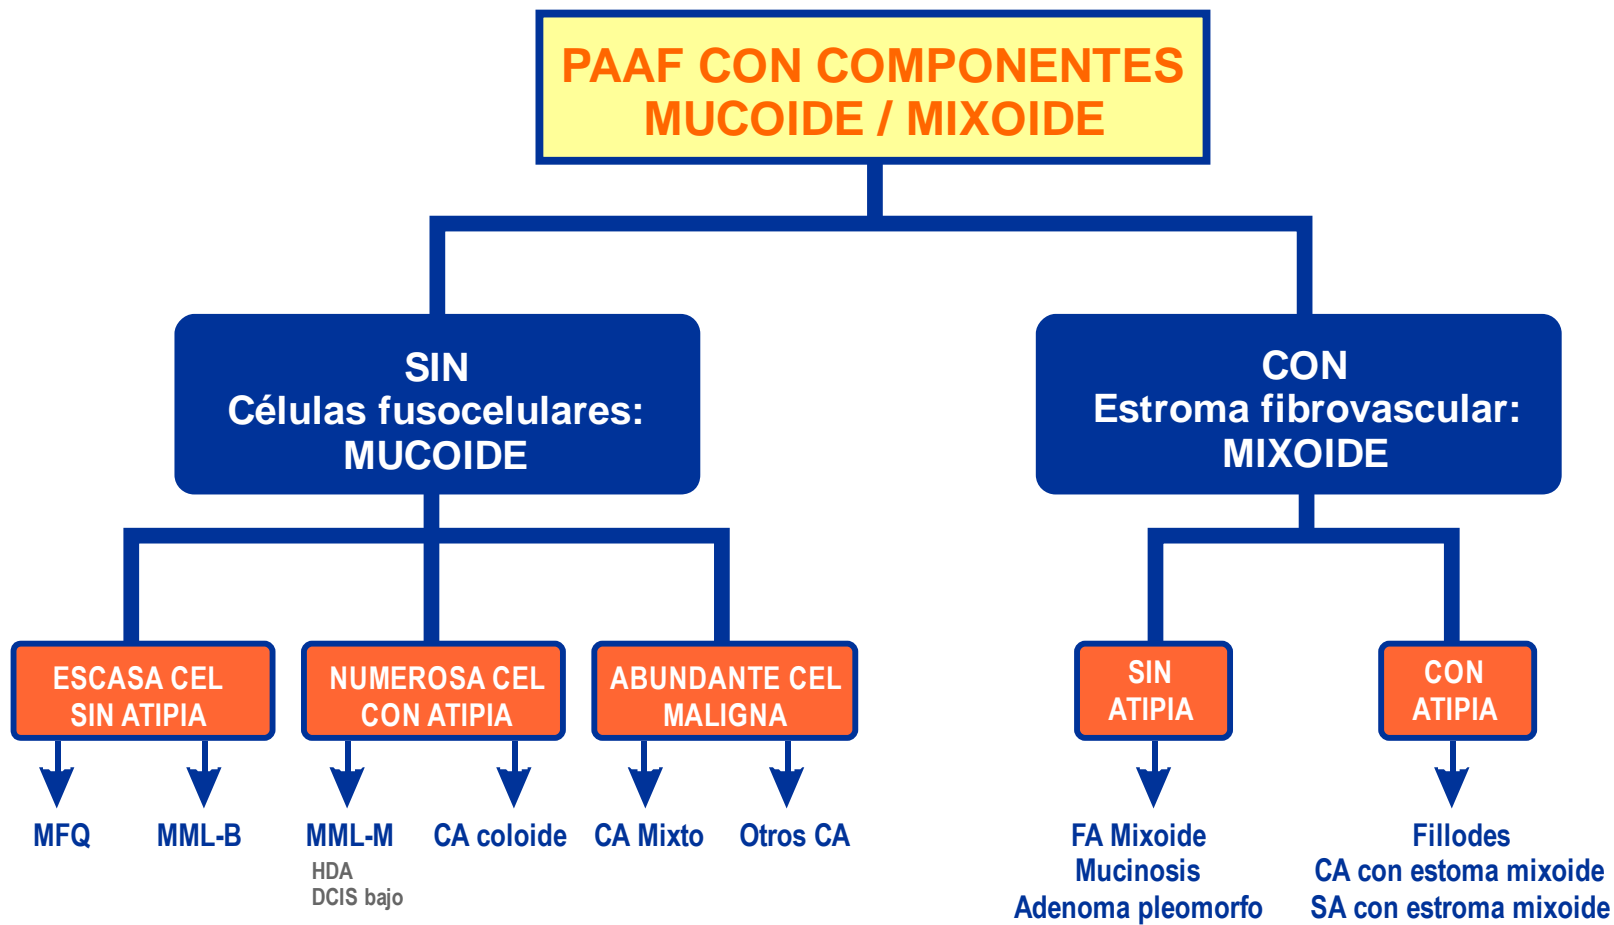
PAAF CON COMPONENTES MUCOIDE / MIXOIDE

SIN
Células fusocelulares:
MUCOIDE

CON
Estroma fibrovascular:
MIXOIDE

ESCASA CEL SIN ATIPIA

NUMEROSA CEL CON ATIPIA

ABUNDANTE CEL MALIGNA

SIN ATIPIA

CON ATIPIA

MFQ

MML-B

MML-M
HDA
DCIS bajo

CA coloide

CA Mixto

Otros CA

FA Mixoide
Mucinosis
Adenoma pleomorfo

Fillodes
CA con estoma mixoide
SA con estroma mixoide